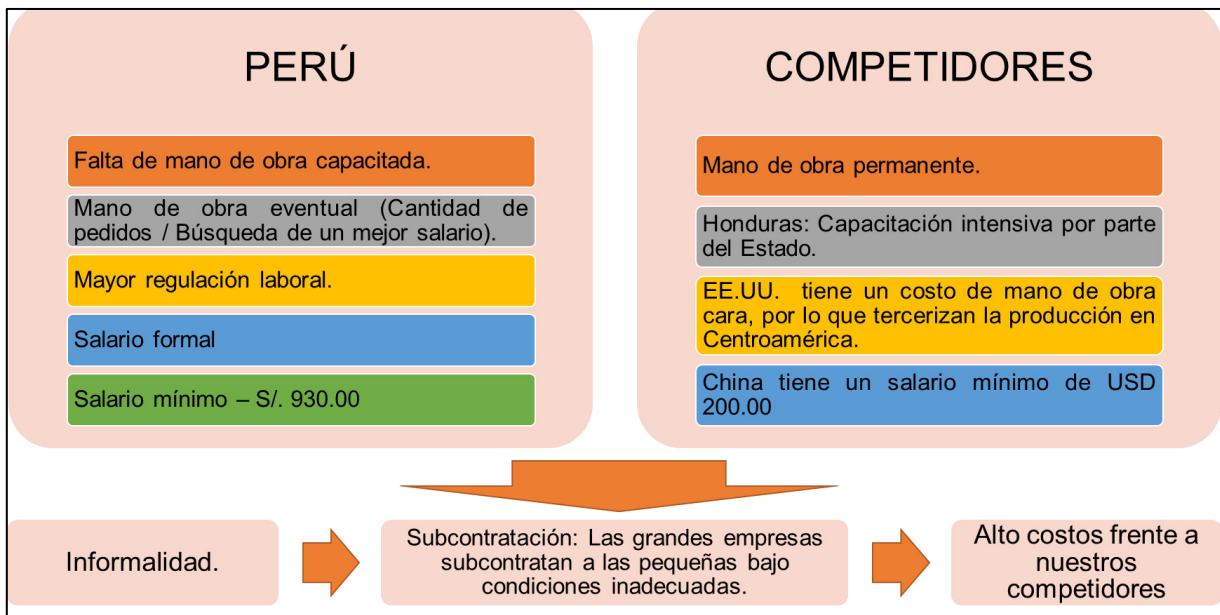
PERÚ

Falta de mano de obra capacitada.

Mano de obra eventual (Cantidad de pedidos / Búsqueda de un mejor salario).

Mayor regulación laboral.

Salario formal

Salario mínimo – S/. 930.00

COMPETIDORES

Mano de obra permanente.

Honduras: Capacitación intensiva por parte del Estado.

EE.UU. tiene un costo de mano de obra cara, por lo que tercerizan la producción en Centroamérica.

China tiene un salario mínimo de USD 200.00

Informalidad.

Subcontratación: Las grandes empresas subcontratan a las pequeñas bajo condiciones inadecuadas.

Alto costos frente a nuestros competidores